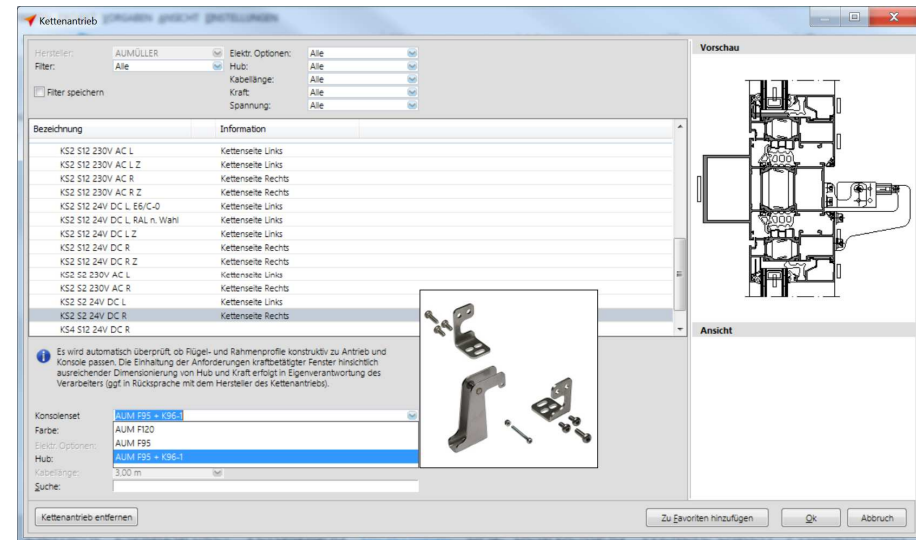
Kettenantrieb VORGABEN ANSICHT EINSTELLUNGEN

Hersteller: AUMÜLLER
Filter: Alle
Elektr. Optionen: Alle
Hub: Alle
Kabellänge: Alle
Kraft: Alle
Spannung: Alle

Filter speichern

| Bezeichnung | Information |
|---|---|
| KS2 S12 230V AC L | Kettenseite Links |
| KS2 S12 230V AC L Z | Kettenseite Links |
| KS2 S12 230V AC R | Kettenseite Rechts |
| KS2 S12 230V AC R Z | Kettenseite Rechts |
| KS2 S12 24V DC L E6/C-0 | Kettenseite Links |
| KS2 S12 24V DC L RAL n. Wahl | Kettenseite Links |
| KS2 S12 24V DC L Z | Kettenseite Links |
| KS2 S12 24V DC R | Kettenseite Rechts |
| KS2 S12 24V DC R Z | Kettenseite Rechts |
| KS2 S2 230V AC L | Kettenseite Links |
| KS2 S2 230V AC R | Kettenseite Rechts |
| KS2 S2 24V DC L | Kettenseite Links |
| KS2 S2 24V DC R | Kettenseite Rechts |
| KS4 S12 24V DC R | |

Es wird automatisch überprüft, ob Flügel- und Rahmenprofile konstruktiv zu Antrieb und Konsole passen. Die Einhaltung der Anforderungen kraftbetätigter Fenster hinsichtlich ausreichender Dimensionierung von Hub und Kraft erfolgt in Eigenverantwortung des Verarbeiters (ggf in Rücksprache mit dem Hersteller des Kettenantriebs).

Konsolenset: AUM F95 + K96-1
Farbe: AUM F120
Elektr. Optionen: AUM F95
Hub: AUM F95 + K96-1
Kabellänge: 3,00 m
Suche:

Vorschau

Ansicht

Kettenantrieb entfernen
Zu Favoriten hinzufügen
Ok
Abbruch